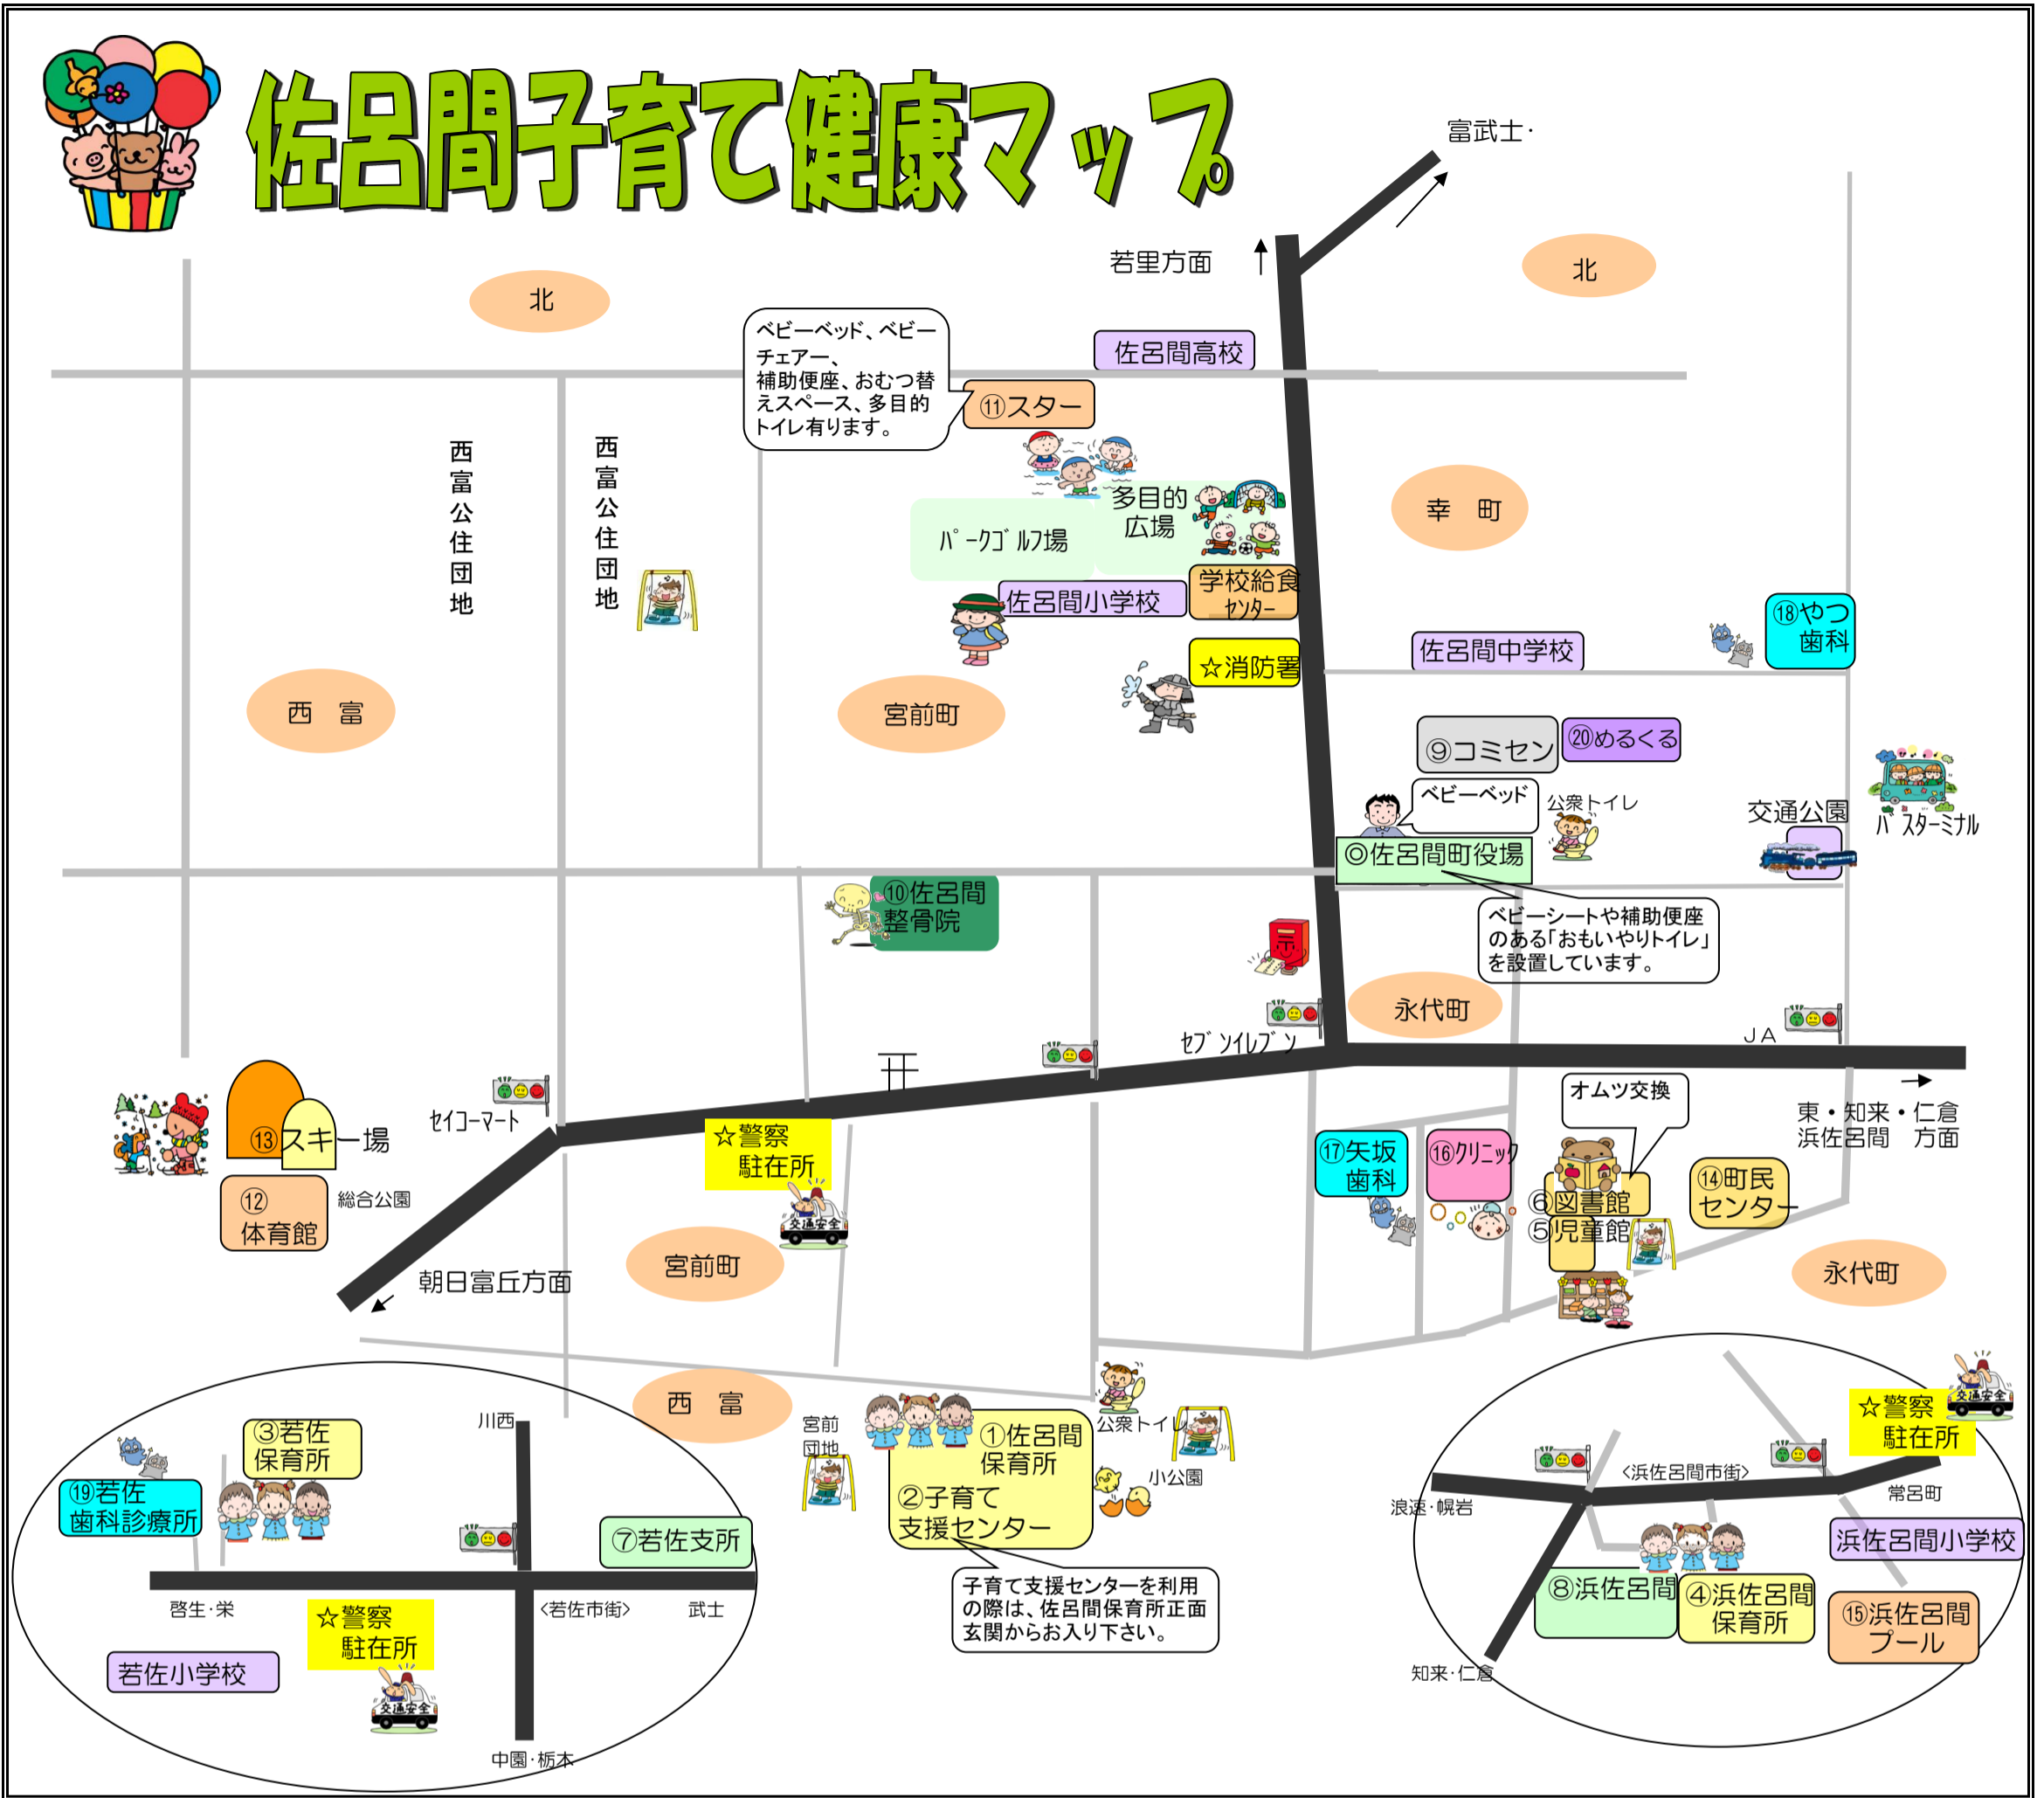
佐呂間子育て健康マップ

富武士・

若里方面

北

北

ベビーベッド、ベビーチェアー、補助便座、おむつ替えスペース、多目的トイレ有ります。

佐呂間高校

⑪スター

西富公住団地

西富公住団地

多目的広場

パークゴルフ場

幸 町

佐呂間小学校

学校給食センター

⑱やつ歯科

佐呂間中学校

☆消防署

西 富

宮前町

⑨コミセン

⑳めるくる

ベビーベッド

公衆トイレ

交通公園

バスターミナル

◎佐呂間町役場

⑩佐呂間整骨院

ベビーシートや補助便座のある「おもいやりトイレ」を設置しています。

永代町

JA

セブンイレブン

東・知来・仁倉
浜佐呂間 方面

オムツ交換

⑬スキー場

セイコーマート

☆警察駐在所

⑰矢坂歯科

⑯クリニック

⑥図書館

⑤児童館

⑭町民センター

⑫体育館

総合公園

朝日富丘方面

宮前町

永代町

西 富

宮前団地

公衆トイレ

①佐呂間保育所

②子育て支援センター

小公園

③若佐保育所

川西

⑲若佐歯科診療所

⑦若佐支所

啓生・栄

☆警察駐在所

<若佐市街>

武士

若佐小学校

中園・栃本

子育て支援センターを利用の際は、佐呂間保育所正面玄関からお入り下さい。

☆警察駐在所

<浜佐呂間市街>

常呂町

浪速・幌岩

浜佐呂間小学校

⑧浜佐呂間

④浜佐呂間保育所

⑮浜佐呂間プール

知来・仁倉